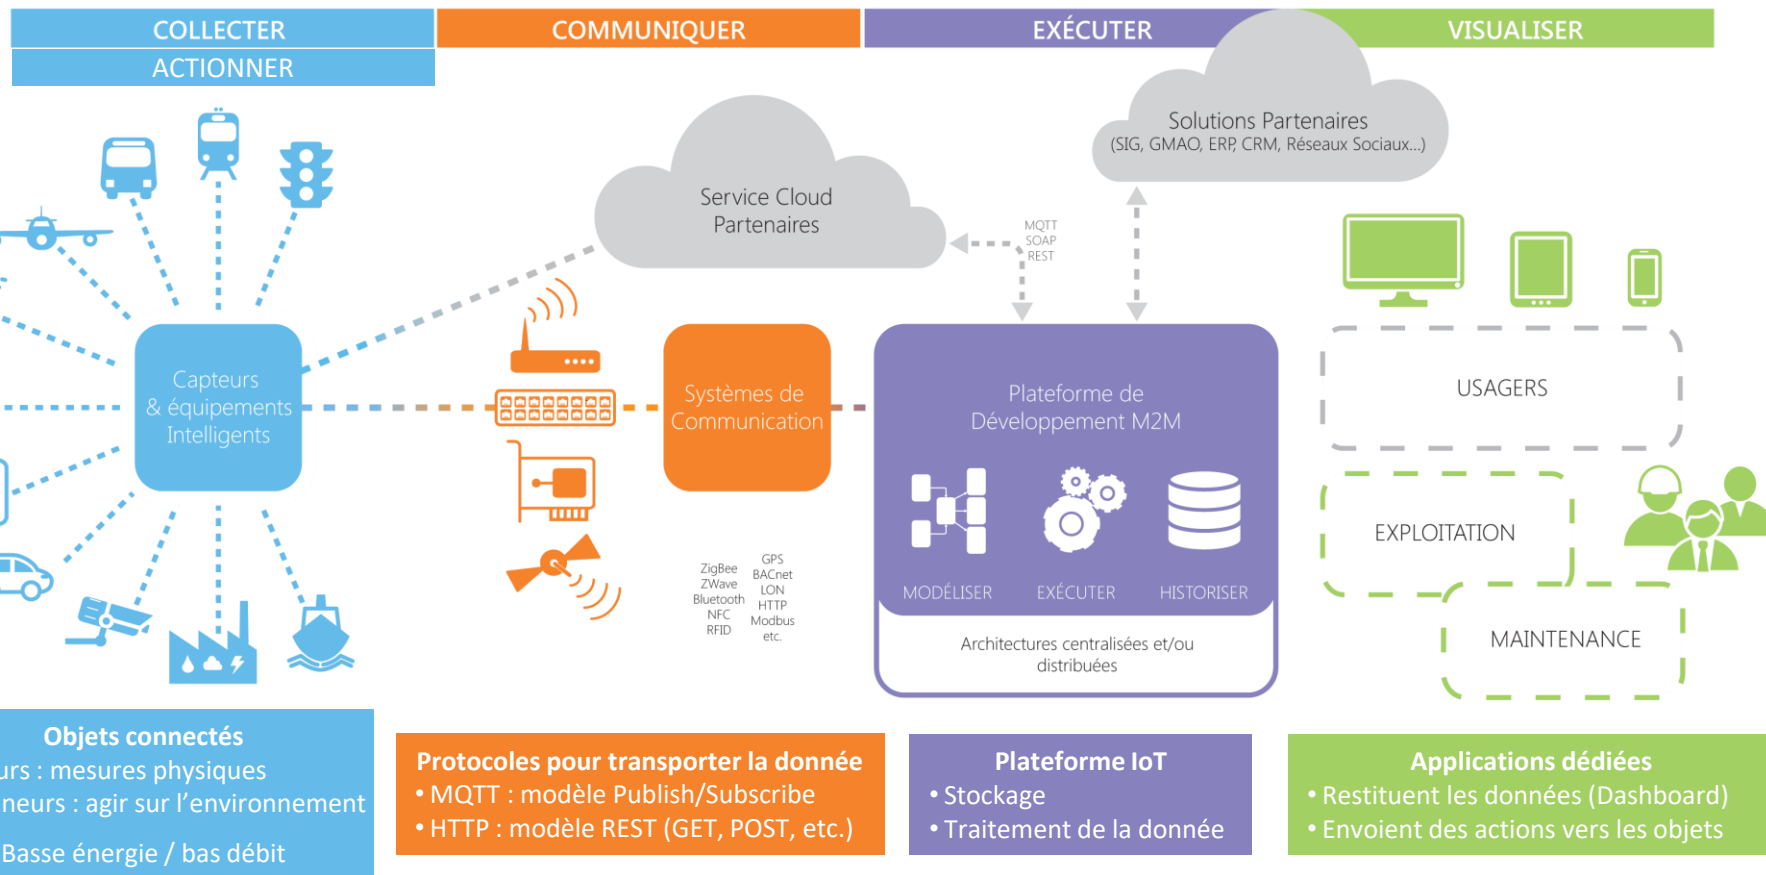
COLLECTER

ACTIONNER

COMMUNIQUER

EXÉCUTER

VISUALISER

Service Cloud Partenaires

Solutions Partenaires
(SIG, GMAO, ERP, CRM, Réseaux Sociaux...)

MQTT
SOAP
REST

Capteurs & équipements Intelligents

Systèmes de Communication

Plateforme de Développement M2M

MODÉLISER

EXÉCUTER

HISTORISER

Architectures centralisées et/ou distribuées

USAGERS

EXPLOITATION

MAINTENANCE

ZigBee
ZWave
Bluetooth
NFC
RFID

GPS
BACnet
LON
HTTP
Modbus
etc.

Objets connectés
urs : mesures physiques
neurs : agir sur l'environnement
Basse énergie / bas débit

Protocoles pour transporter la donnée
• MQTT : modèle Publish/Subscribe
• HTTP : modèle REST (GET, POST, etc.)

Plateforme IoT
• Stockage
• Traitement de la donnée

Applications dédiées
• Restituent les données (Dashboard)
• Envoient des actions vers les objets